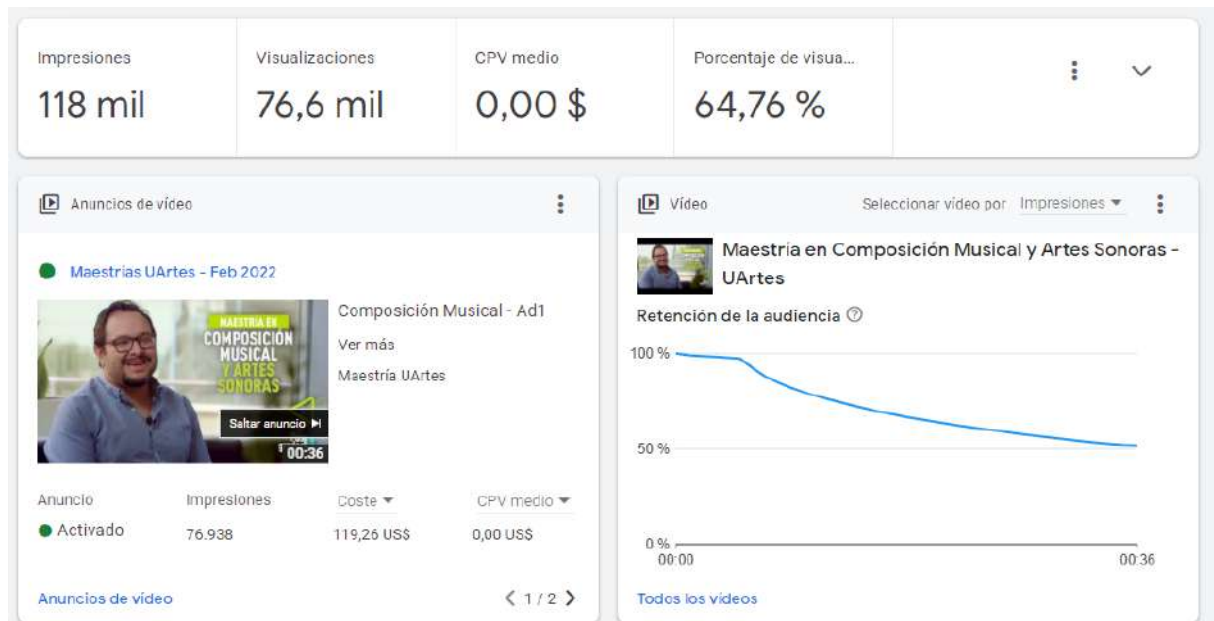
Impresiones
118 mil

Visualizaciones
76,6 mil

CPV medio
0,00 $

Porcentaje de visua...
64,76 %

Anuncios de vídeo

Maestrias UArtes - Feb 2022

MAESTRIA EN COMPOSICIÓN MUSICAL Y ARTES SONORAS

Saltar anuncio

00:36

Composición Musical - Ad1
Ver más
Maestría UArtes

| Anuncio | Impresiones | Coste | CPV medio |
|---|---|---|---|
| Activado | 76.938 | 119,26 US$ | 0,00 US$ |

Anuncios de vídeo

1 / 2

Vídeo

Seleccionar vídeo por Impresiones

Maestria en Composición Musical y Artes Sonoras - UArtes

Retención de la audiencia

100 %
50 %
0 %
00:00
00:36

Todos los vídeos